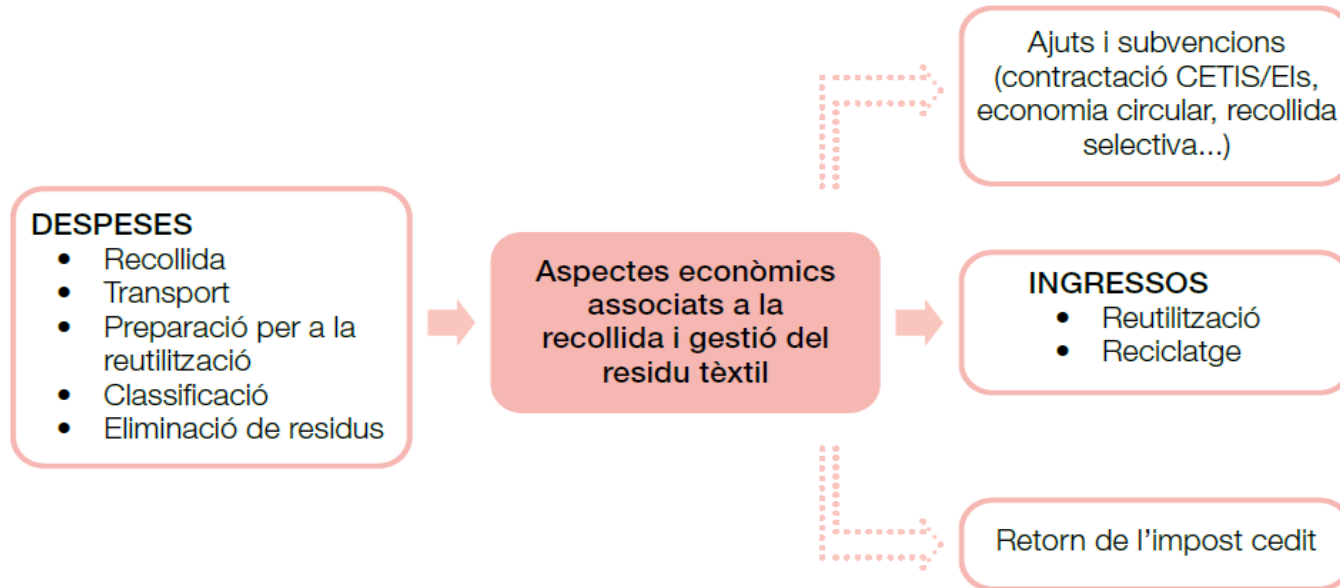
DESPESES
- Recollida
- Transport
- Preparació per a la reutilització
- Classificació
- Eliminació de residus

Aspectes econòmics associats a la recollida i gestió del residu tèxtil

Ajuts i subvencions (contractació CETIS/EIs, economia circular, recollida selectiva...)

INGRESSOS
- Reutilització
- Reciclatge

Retorn de l'impost cedit